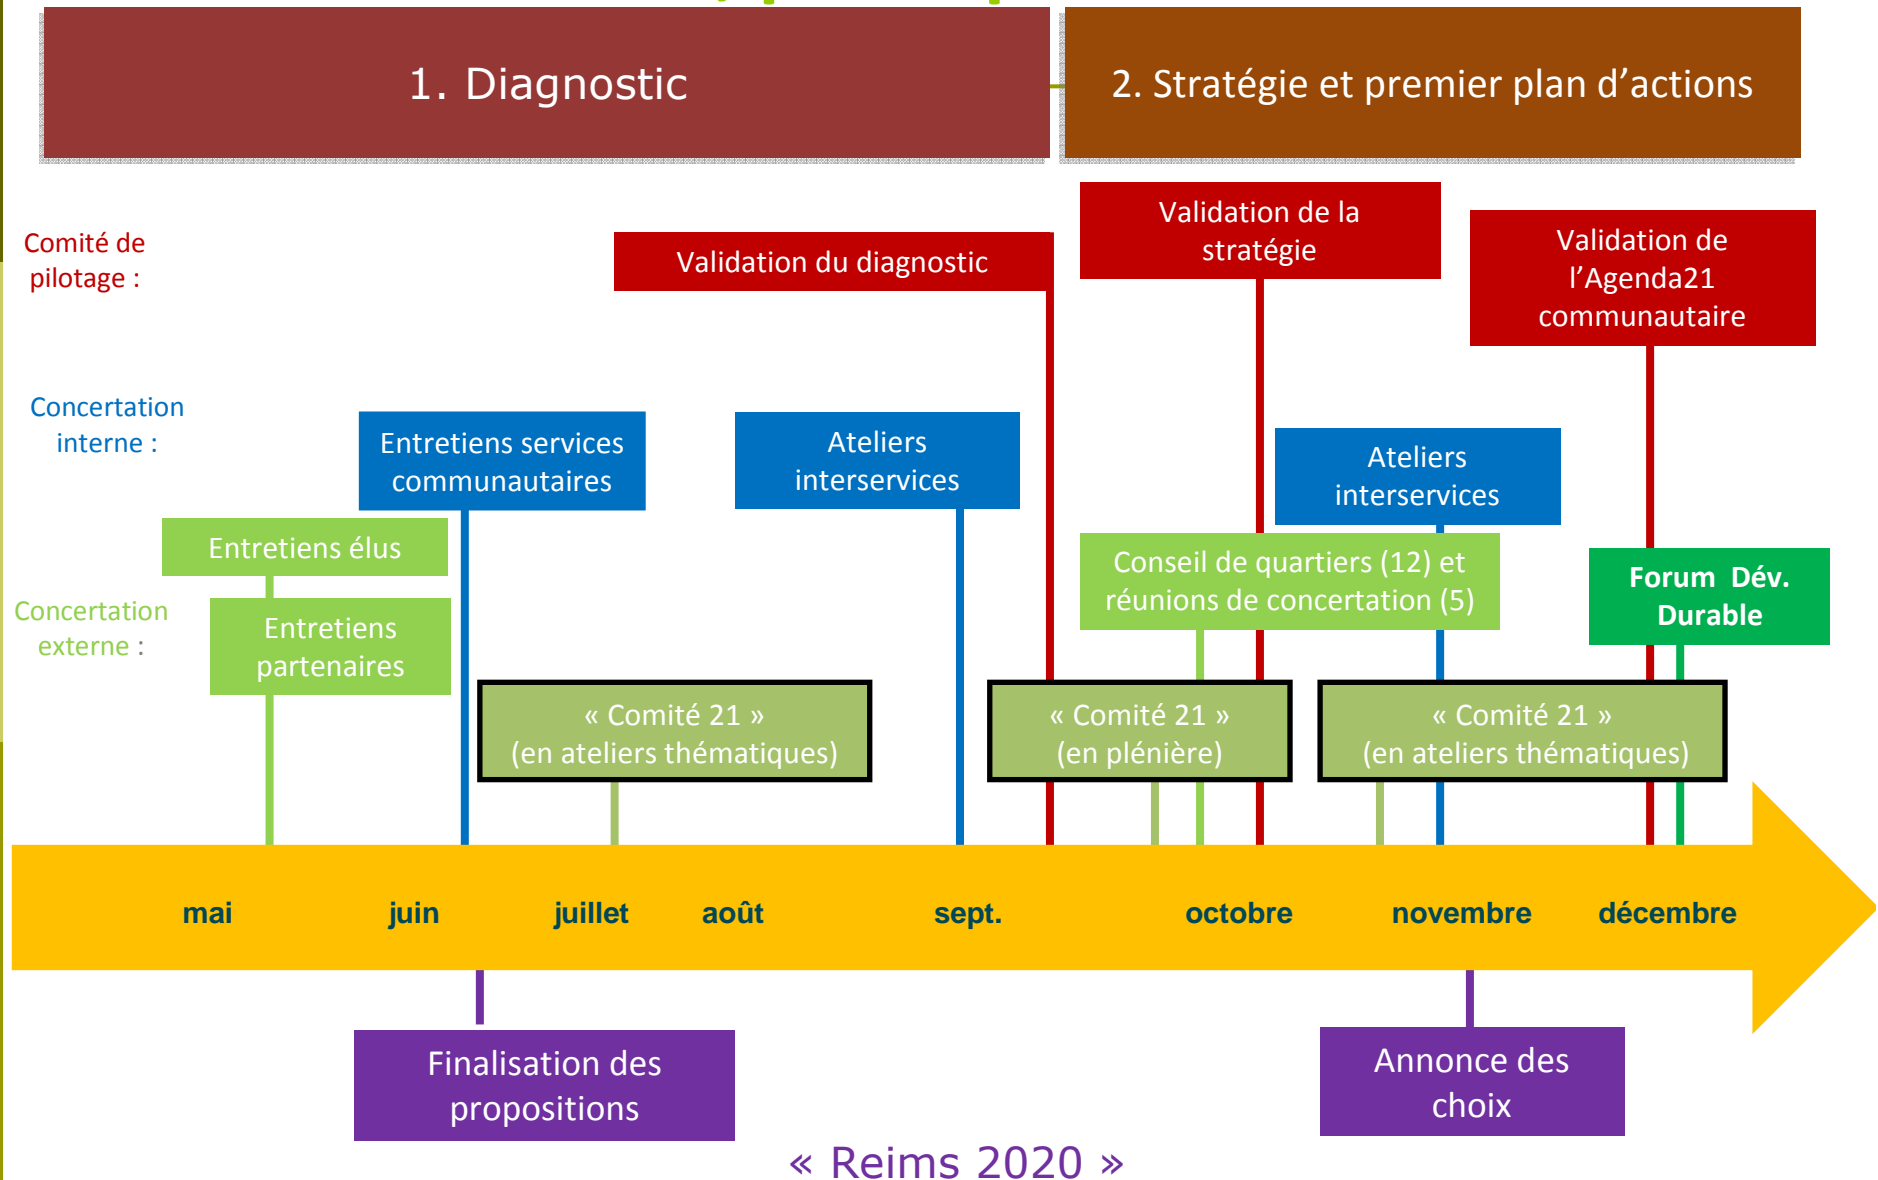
1. Diagnostic

2. Stratégie et premier plan d'actions

Comité de pilotage :

Validation du diagnostic

Validation de la stratégie

Validation de l'Agenda21 communautaire

Concertation interne :

Entretiens services communautaires

Ateliers interservices

Ateliers interservices

Entretiens élus

Concertation externe :

Entretiens partenaires

Conseil de quartiers (12) et réunions de concertation (5)

Forum Dév. Durable

« Comité 21 » (en ateliers thématiques)

« Comité 21 » (en plénière)

« Comité 21 » (en ateliers thématiques)

mai juin juillet août sept. octobre novembre décembre

Finalisation des propositions

Annonce des choix

« Reims 2020 »